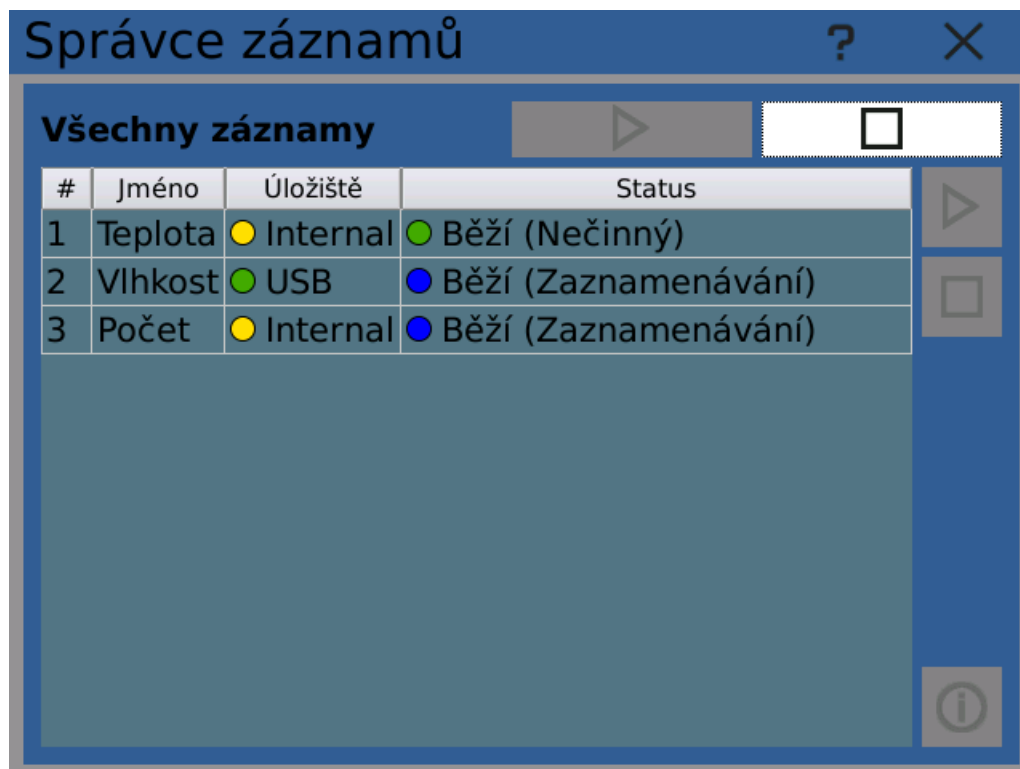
Správce záznamů ? ✕

Všechny záznamy

| # | Jméno | Úložiště | Status |
|---|---|---|---|
| 1 | Teplota | Internal | Běží (Nečinný) |
| 2 | Vlhkost | USB | Běží (Zaznamenávání) |
| 3 | Počet | Internal | Běží (Zaznamenávání) |